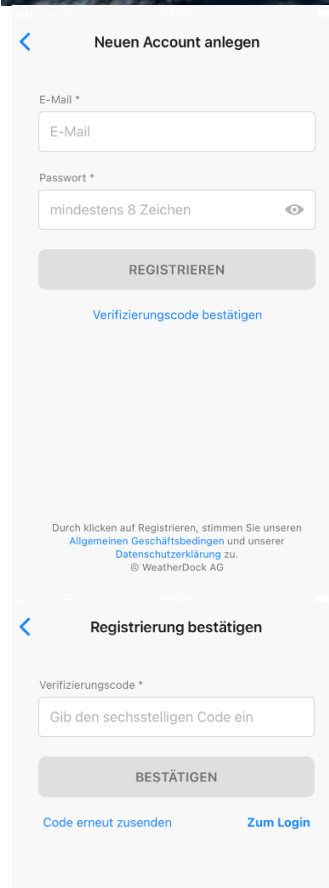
Neuen Account anlegen

E-Mail *

E-Mail

Passwort *

mindestens 8 Zeichen

REGISTRIEREN

Verifizierungscode bestätigen

Durch klicken auf Registrieren, stimmen Sie unseren Allgemeinen Geschäftsbedingen und unserer Datenschutzerklärung zu.
© WeatherDock AG

Registrierung bestätigen

Verifizierungscode *

Gib den sechsstelligen Code ein

BESTÄTIGEN

Code erneut zusenden

Zum Login